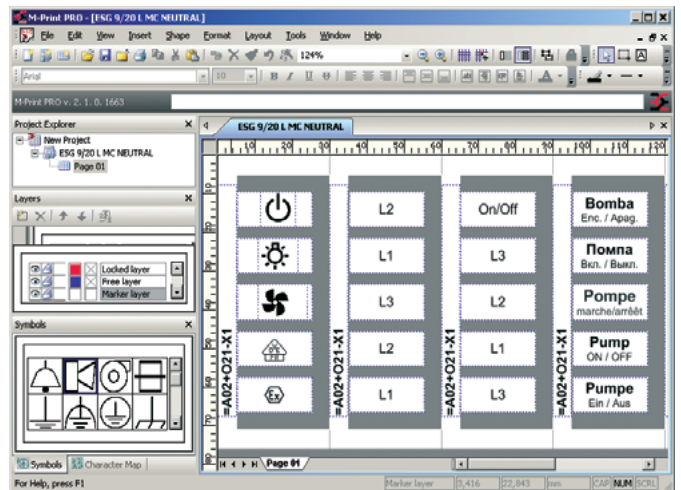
M-Print PRO - [ESG 9/20 L MC NEUTRAL]

File Edit View Insert Shape Format Layout Tools Window Help

124%

Arial 10

M-Print PRO v. 2. 1. 0. 1663

Project Explorer

New Project
ESG 9/20 L MC NEUTRAL
Page 01

Layers

Locked layer
Free layer
Marker layer

Symbols

Symbols Character Map

ESG 9/20 L MC NEUTRAL

10 20 30 40 50 60 70 80 90 100 110 120

L2
L1
L3
L2
L1

On/Off
L3
L2
L1
L3

Bomba
Enc. / Apag.
Помпа
Вкл. / Выкл.
Pompe
marche/arrêt
Pump
ON / OFF
Pumpe
Ein / Aus

=A02+O21-X1
=A02+O21-X1
=A02+O21-X1
=A02+O21-X1

Page 01

For Help, press F1

Marker layer 5,416 22,843 mm CAP NUM SCRL